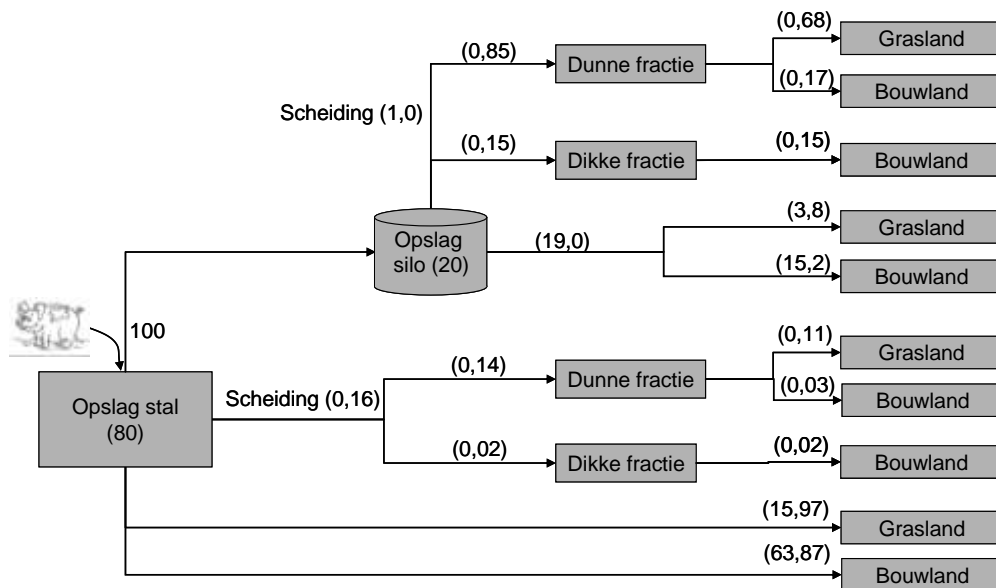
(0,68)
Grasland
(0,85)
Dunne fractie
(0,17)
Bouwland
Scheiding (1,0)
(0,15)
Dikke fractie
(0,15)
Bouwland
(3,8)
Grasland
Opslag silo (20)
(19,0)
(15,2)
Bouwland
100
(0,11)
Grasland
(0,14)
Dunne fractie
(0,03)
Bouwland
Opslag stal (80)
Scheiding (0,16)
(0,02)
Dikke fractie
(0,02)
Bouwland
(15,97)
Grasland
(63,87)
Bouwland